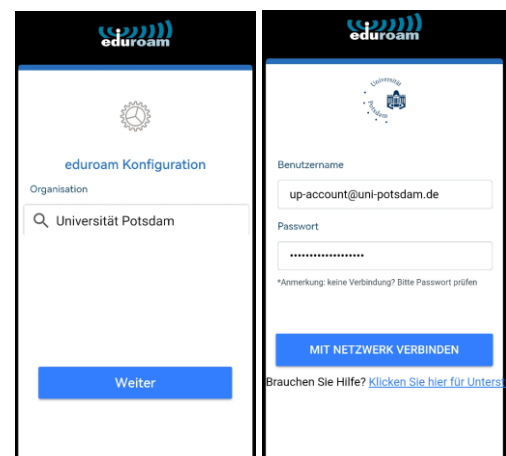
eduroam

eduroam Konfiguration

Organisation

Universität Potsdam

Weiter

eduroam

Universität Potsdam

Benutzername

up-account@uni-potsdam.de

Passwort

••••••••••••••••••

*Anmerkung: keine Verbindung? Bitte Passwort prüfen

MIT NETZWERK VERBINDEN

Brauchen Sie Hilfe? Klicken Sie hier für Unterst